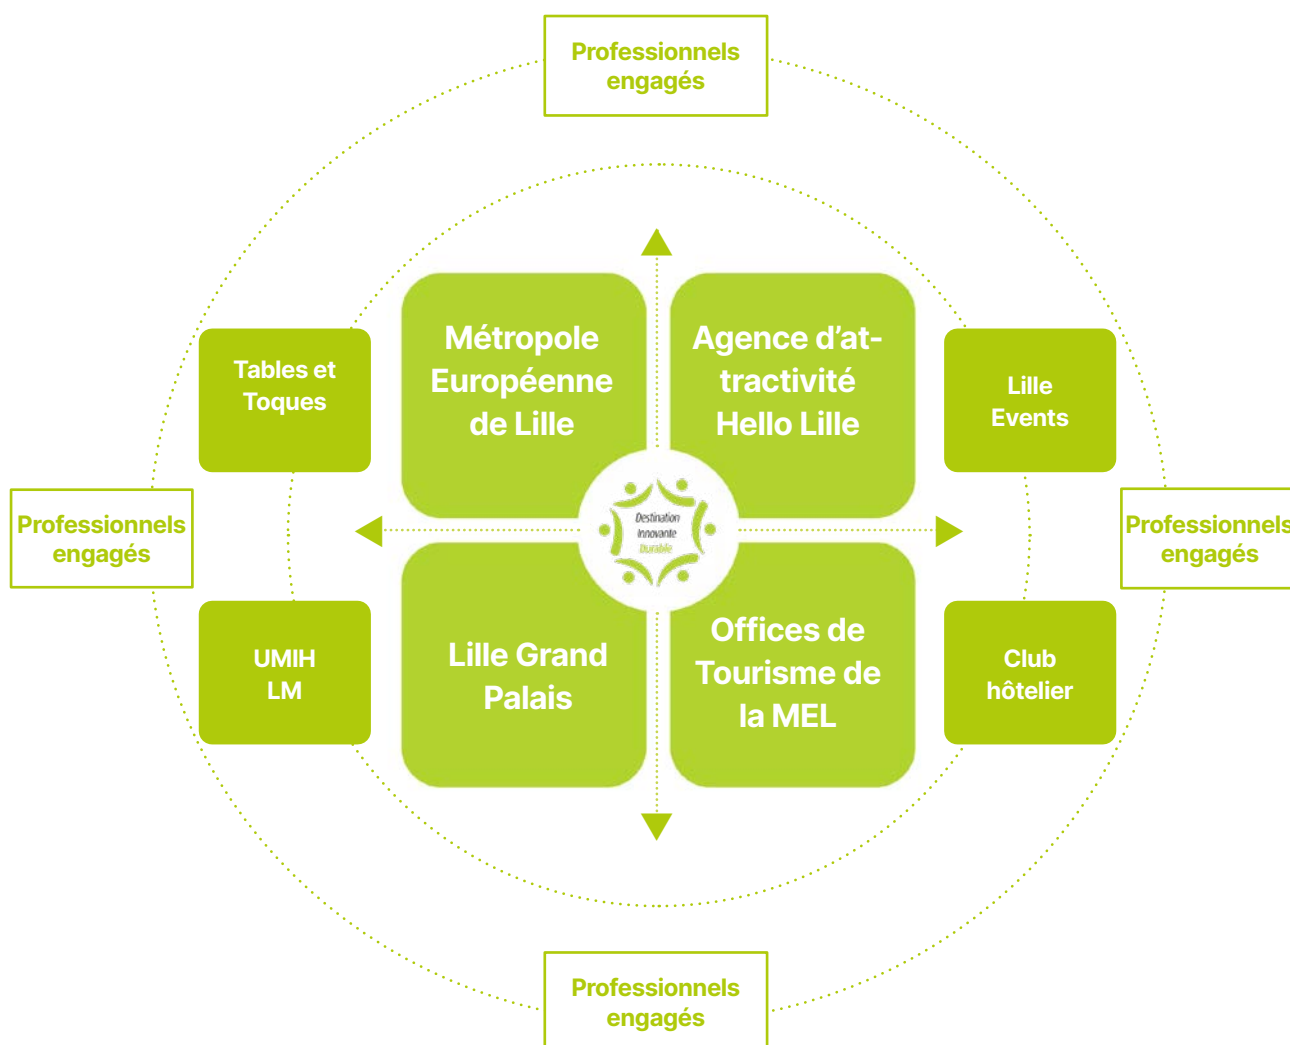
Professionnels engagés

Tables et Toques

Métropole Européenne de Lille

Agence d'attractivité Hello Lille

Lille Events

Professionnels engagés

Destination Innovante Durable

Professionnels engagés

UMIH LM

Lille Grand Palais

Offices de Tourisme de la MEL

Club hôtelier

Professionnels engagés